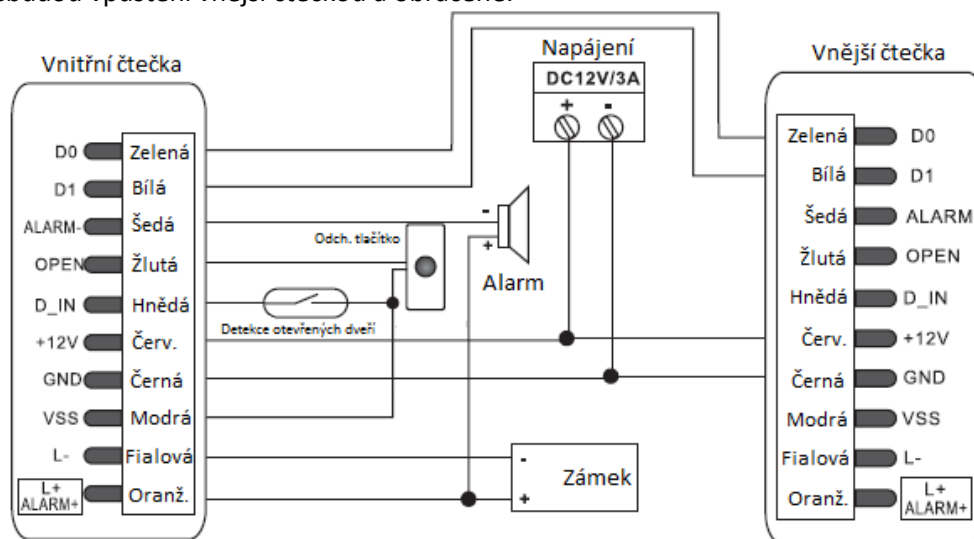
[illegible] v pastení vnější čtečkou a obrácené.

Vnitřní čtečka

| D0 | Zelená |
|---|---|
| D1 | Bílá |
| ALARM- | Šedá |
| OPEN | Žlutá |
| D_IN | Hnědá |
| +12V | Červ. |
| GND | Černá |
| VSS | Modrá |
| L- | Fialová |
| L+ ALARM+ | Oranž. |

Napájení
DC12V/3A
+ -

Odch. tlačítko

Detekce otevřených dveří

- +
Alarm

- +
Zámek

Vnější čtečka

| Zelená | D0 |
|---|---|
| Bílá | D1 |
| Šedá | ALARM |
| Žlutá | OPEN |
| Hnědá | D_IN |
| Červ. | +12V |
| Černá | GND |
| Modrá | VSS |
| Fialová | L- |
| Oranž. | L+ ALARM+ |